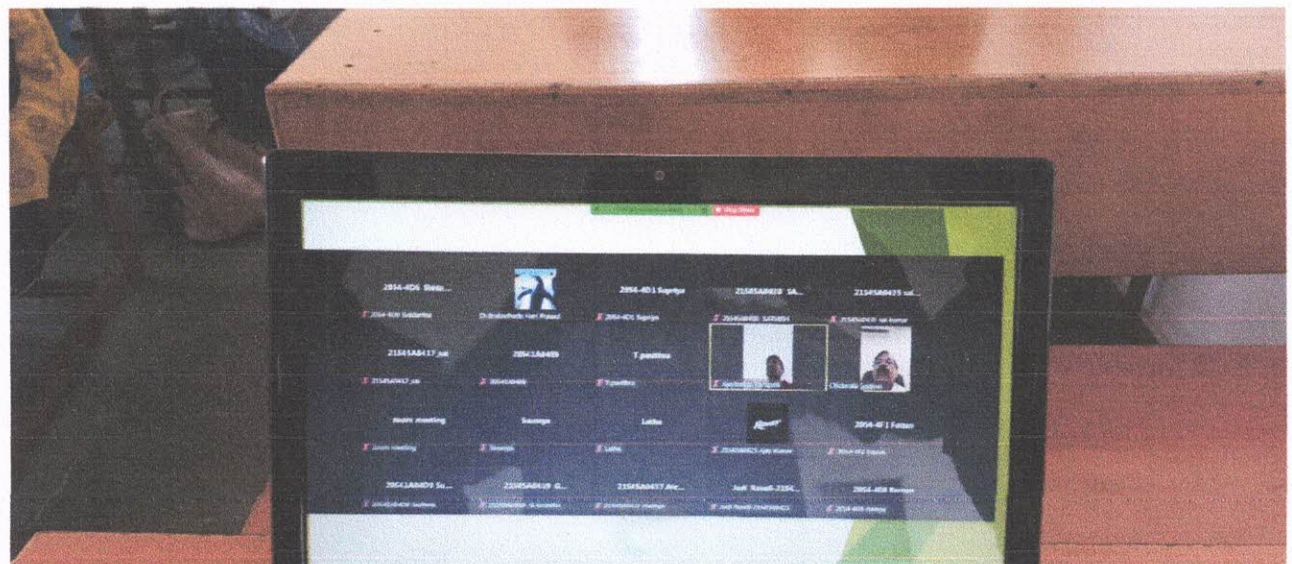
Stop Share

2054-4D6 Sikk...
2054-4D6 Siddartha

Dr.Brahmhanda Hari Prasad

2054-4D1 Supriya
2054-4D1 Supriya

2154SA8410 SA...
2154SA8410 SATHISH

2154SA8415 sai...
2154SA8415 sai kumar

2154SA8417_sai
2154SA8417_sai

2054-1A8409
2054-1A8409

T.pavithra
T.pavithra

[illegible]

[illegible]

zoom meeting
zoom meeting

Saranya
Saranya

Latha
Latha

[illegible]

2054-4F1 Fathim
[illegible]

2054-1A8409 Su...
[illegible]

2154SA8419 G...
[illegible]

2154SA8417 Arc...
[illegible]

Judi Roselt-2154...
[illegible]

2054-4D8 Ramya
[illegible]